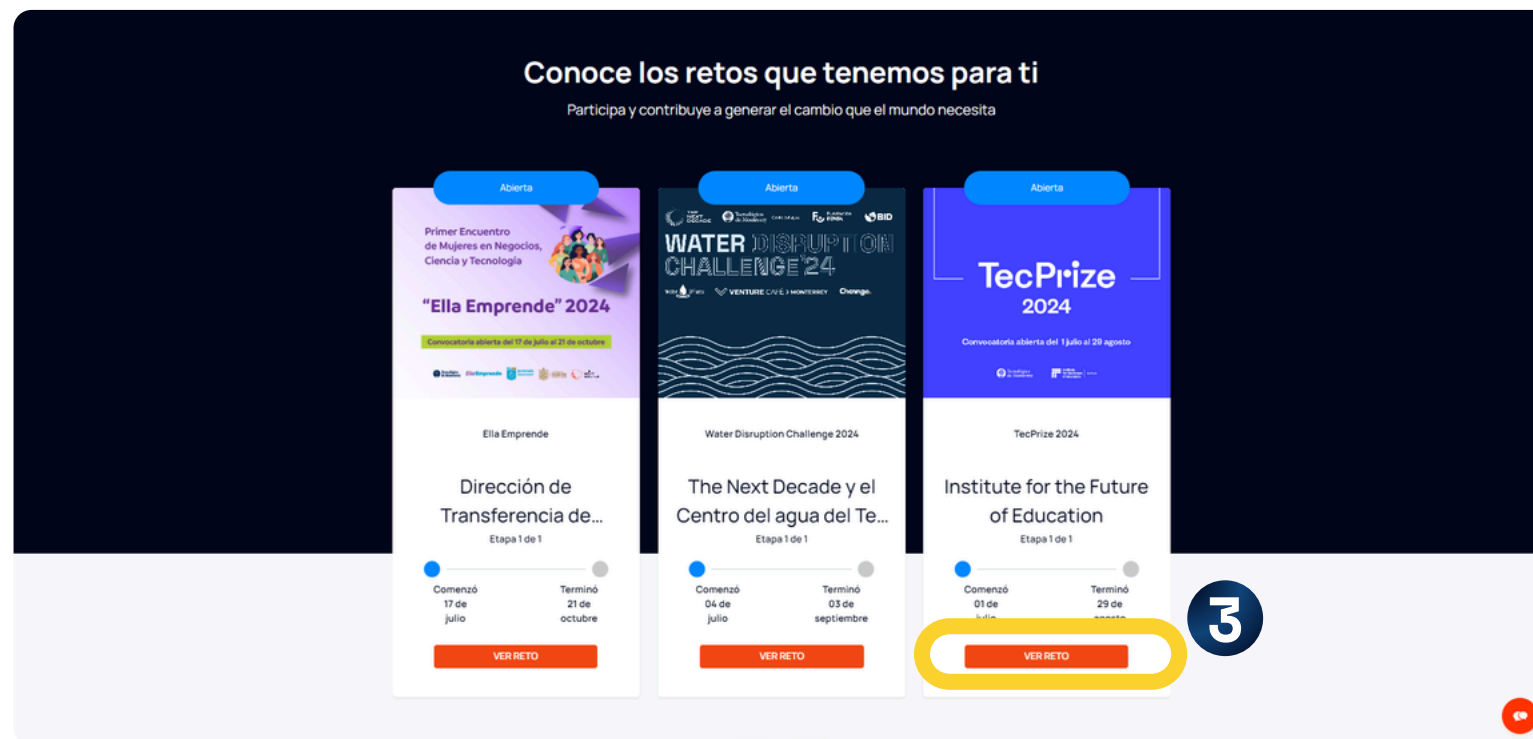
Conoce los retos que tenemos para ti

Participa y contribuye a generar el cambio que el mundo necesita

Abierta

Primer Encuentro de Mujeres en Negocios, Ciencia y Tecnología

"Ella Emprende" 2024

Convocatoria abierta del 17 de julio al 21 de octubre

Ella Emprende

Dirección de Transferencia de...

Etapa 1 de 1

Comenzó 17 de julio

Terminó 21 de octubre

VER RETO

Abierta

BID

WATER DISRUPTION CHALLENGE'24

VENTURE CAFÉ MONTERREY

Water Disruption Challenge 2024

The Next Decade y el Centro del agua del Te...

Etapa 1 de 1

Comenzó 04 de julio

Terminó 03 de septiembre

VER RETO

Abierta

TecPrize 2024

Convocatoria abierta del 1 julio al 29 agosto

TecPrize 2024

Institute for the Future of Education

Etapa 1 de 1

Comenzó 01 de julio

Terminó 29 de agosto

VER RETO

3